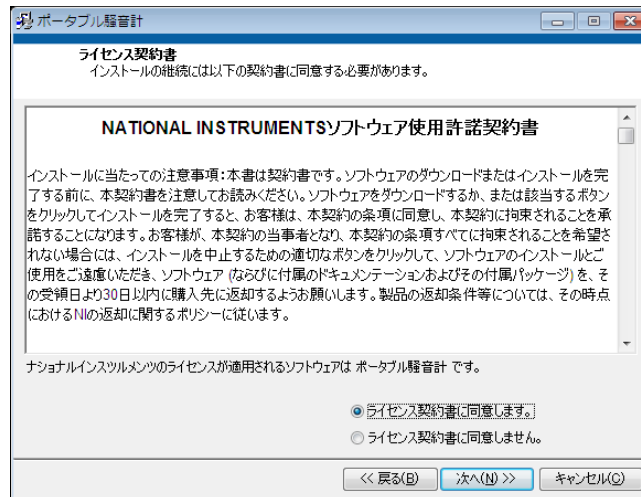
ポータブル騒音計

ライセンス契約書
インストールの継続には以下の契約書に同意する必要があります。

NATIONAL INSTRUMENTSソフトウェア使用許諾契約書

インストールに当たっての注意事項：本書は契約書です。ソフトウェアのダウンロードまたはインストールを完了する前に、本契約書を注意してお読みください。ソフトウェアをダウンロードするか、または該当するボタンをクリックしてインストールを完了すると、お客様は、本契約の条項に同意し、本契約に拘束されることを承諾することになります。お客様が、本契約の当事者となり、本契約の条項すべてに拘束されることを希望されない場合には、インストールを中止するための適切なボタンをクリックして、ソフトウェアのインストールとご使用をご遠慮いただき、ソフトウェア（ならびに付属のドキュメンテーションおよびその付属パッケージ）を、その受領日より30日以内に購入先に返却するようお願いします。製品の返却条件等については、その時点におけるNIの返却に関するポリシーに従います。

ナショナルインスツルメンツのライセンスが適用されるソフトウェアは ポータブル騒音計 です。

ライセンス契約書に同意します。
ライセンス契約書に同意しません。

<< 戻る(B)　次へ(N) >>　キャンセル(C)